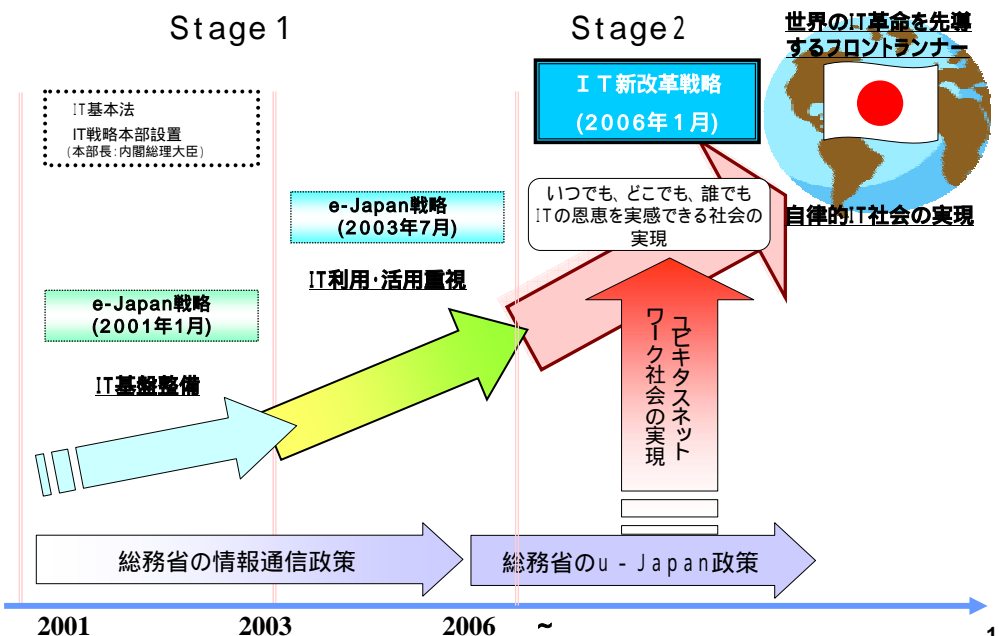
Stage 1

Stage 2

世界のIT革命を先導するフロントランナー

ＩＴ新改革戦略
(2006年1月)

IT基本法
IT戦略本部設置
(本部長：内閣総理大臣)

e-Japan戦略
(2003年7月)

いつでも、どこでも、誰でもＩＴの恩恵を実感できる社会の実現

自律的IT社会の実現

IT利用・活用重視

e-Japan戦略
(2001年1月)

ユビキタスネットワーク社会の実現

IT基盤整備

総務省の情報通信政策

総務省のｕ－Ｊａｐａｎ政策

2001

2003

2006

～

1